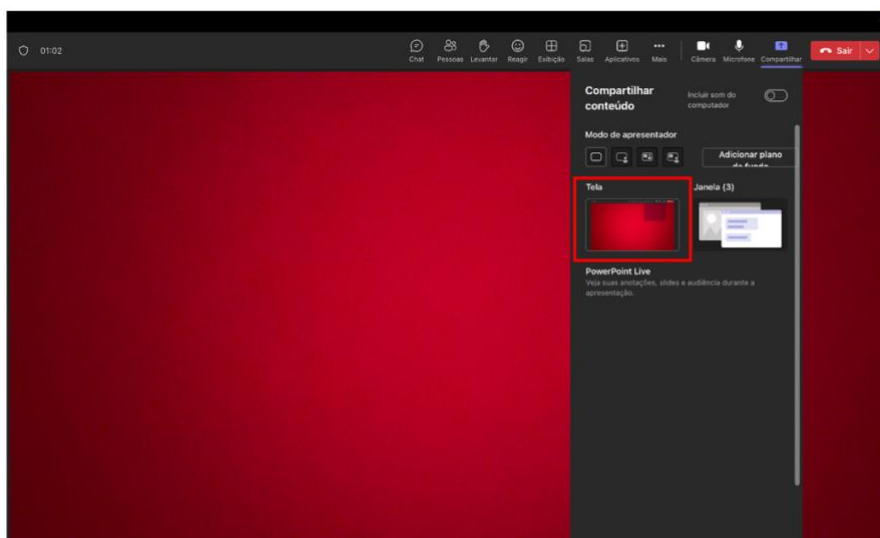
01:02

Chat Pessoas Levantar Reagir Exibição Salas Aplicativos Mais Câmera Microfone Compartilhar Sair

Compartilhar conteúdo

Incluir som do computador

Modo de apresentador

Adicionar plano de fundo

Tela

Janela (3)

PowerPoint Live

Veja suas anotações, slides e audiência durante a apresentação.